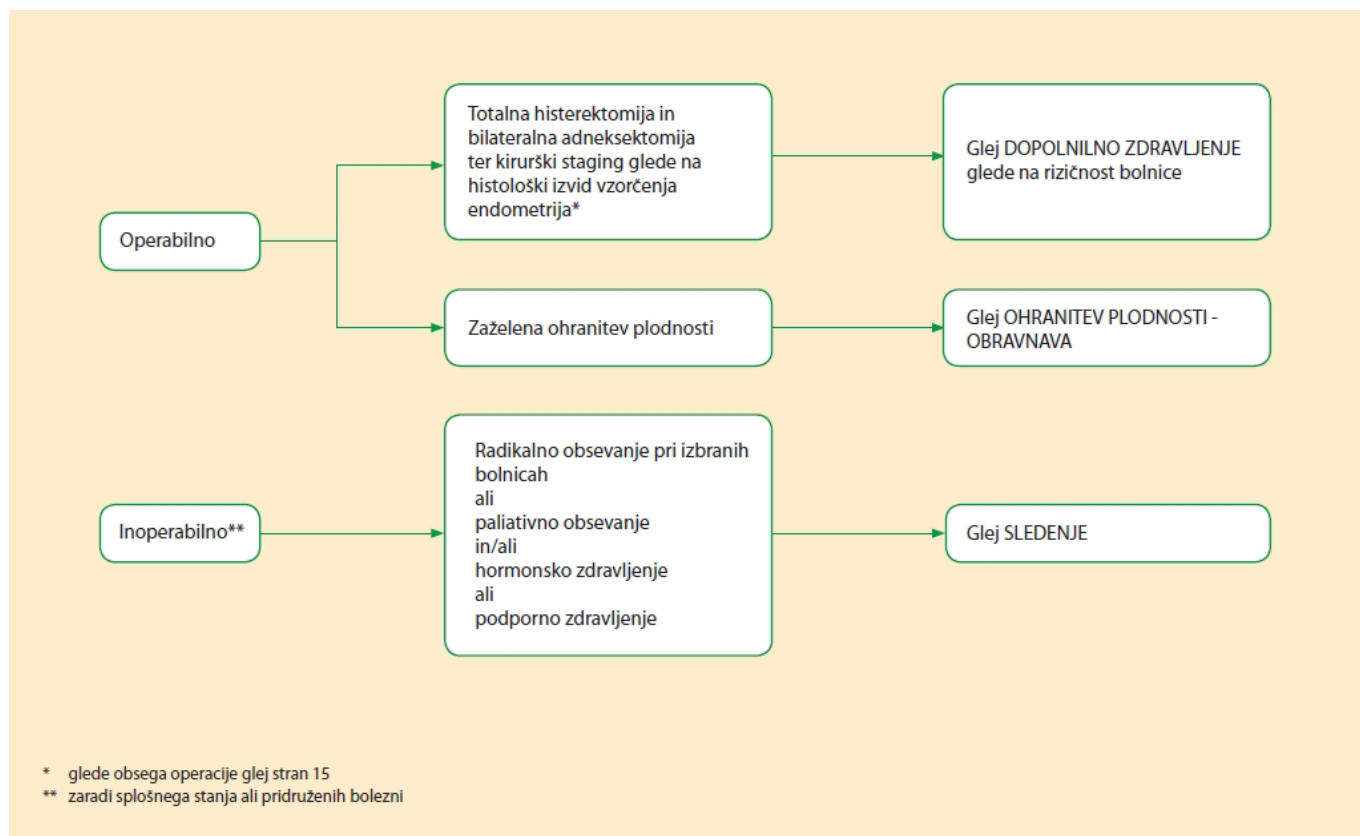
Operabilno

Totalna histerektomija in bilateralna adneksektomija ter kirurški staging glede na histološki izvid vzorčenja endometrija*

Glej DOPOLNILNO ZDRAVLJENJE glede na rizičnost bolnice

Zaželena ohranitev plodnosti

Glej OHRANITEV PLODNOSTI - OBRAVNAVA

Inoperabilno**

Radikalno obsevanje pri izbranih bolnicah
ali
paliativno obsevanje
in/ali
hormonsko zdravljenje
ali
podporno zdravljenje

Glej SLEDENJE

* glede obsega operacije glej stran 15
** zaradi splošnega stanja ali pridruženih bolezni